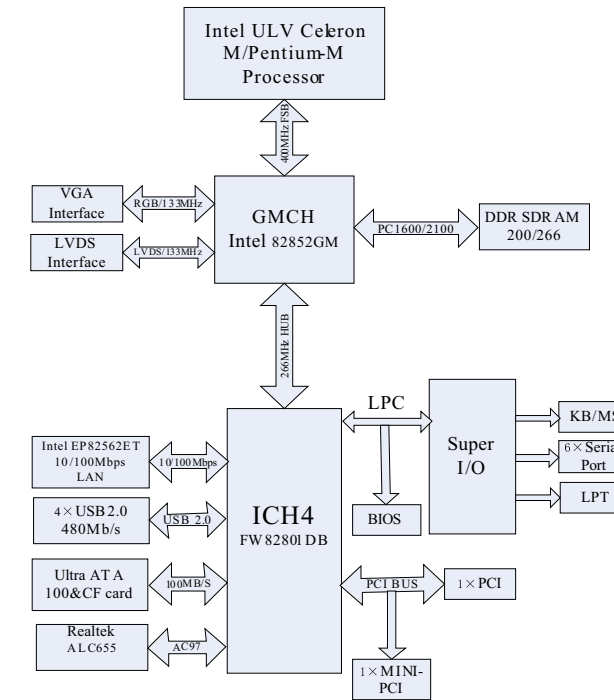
Intel ULV Celeron M/Pentium-M Processor

400MHz FSB

VGA Interface

RGB/133MHz

LVDS Interface

LVDS/133MHz

GMCH Intel 82852GM

PC1600/2100

DDR SDR AM 200/266

266MHz HUB

LPC

Super I/O

KB/MS

6×Serial Port

LPT

BIOS

Intel EP82562ET 10/100Mbps LAN

10/100Mbps

4×USB 2.0 480Mb/s

USB 2.0

ICH4 FW82801DB

Ultra ATA 100&CF card

100MB/S

PCI BUS

1×PCI

Realtek ALC655

AC97

1×MINI-PCI